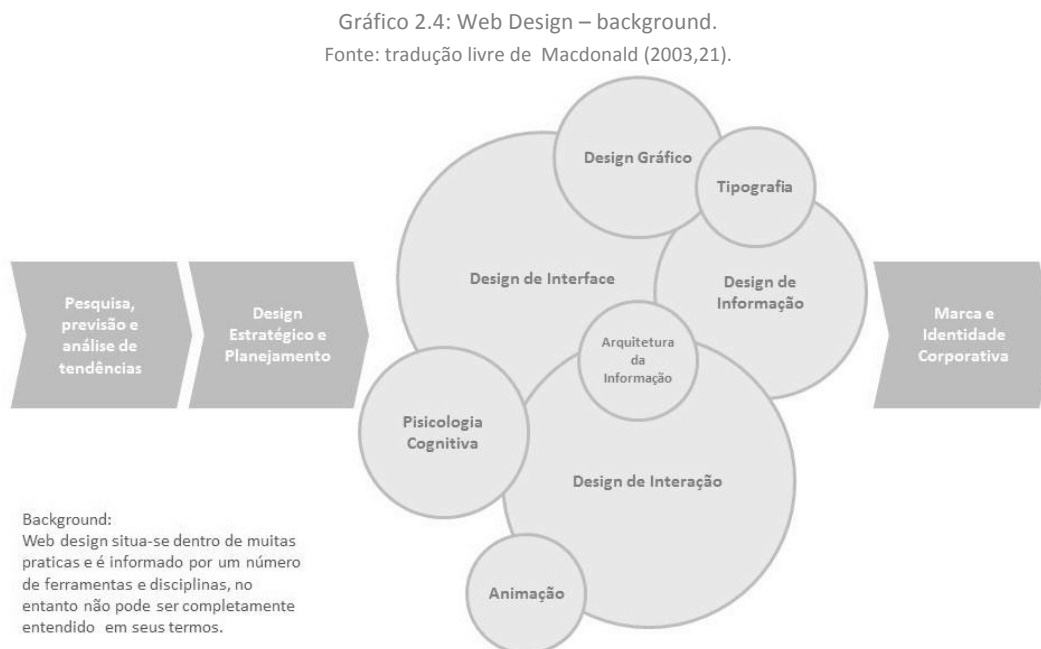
Gráfico 2.4: Web Design – background.
Fonte: tradução livre de Macdonald (2003,21).

Pesquisa, previsão e análise de tendências

Design Estratégico e Planejamento

Design Gráfico

Tipografia

Design de Interface

Design de Informação

Arquitetura da Informação

Pisicologia Cognitiva

Design de Interação

Animação

Marca e Identidade Corporativa

Background:
Web design situa-se dentro de muitas praticas e é informado por um número de ferramentas e disciplinas, no entanto não pode ser completamente entendido em seus termos.